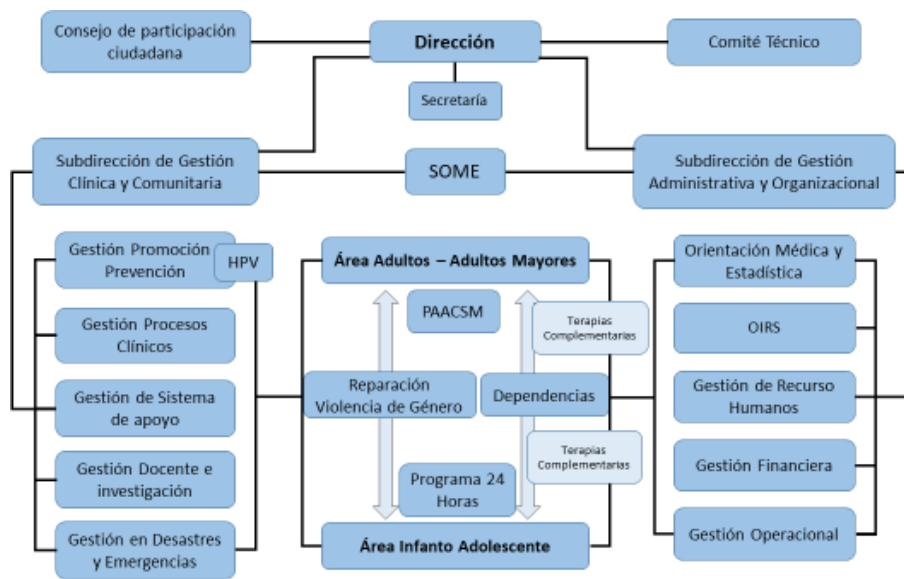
Consejo de participación ciudadana

Dirección

Comité Técnico

Secretaría

Subdirección de Gestión Clínica y Comunitaria

SOME

Subdirección de Gestión Administrativa y Organizacional

Gestión Promoción Prevención

HPV

Gestión Procesos Clínicos

Gestión de Sistema de apoyo

Gestión Docente e investigación

Gestión en Desastres y Emergencias

Área Adultos – Adultos Mayores

PAACSM

Terapias Complementarias

Reparación Violencia de Género

Dependencias

Terapias Complementarias

Programa 24 Horas

Área Infanto Adolescente

Orientación Médica y Estadística

OIRS

Gestión de Recurso Humanos

Gestión Financiera

Gestión Operacional